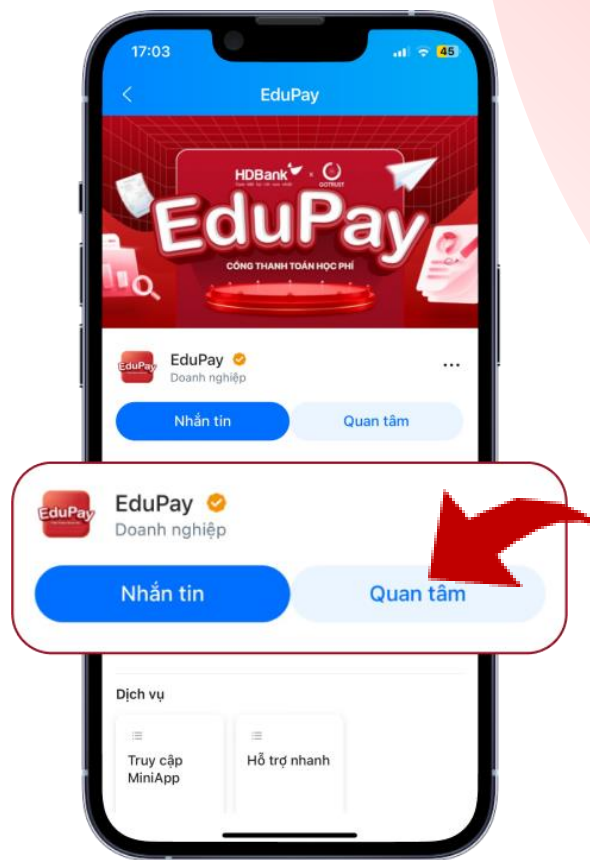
17:03

45

EduPay

HDBank × GOTRUST

EduPay

CỔNG THANH TOÁN HỌC PHÍ

EduPay

EduPay
Doanh nghiệp

...

Nhắn tin

Quan tâm

EduPay

EduPay
Doanh nghiệp

Nhắn tin

Quan tâm

Dịch vụ

Truy cập MiniApp

Hỗ trợ nhanh